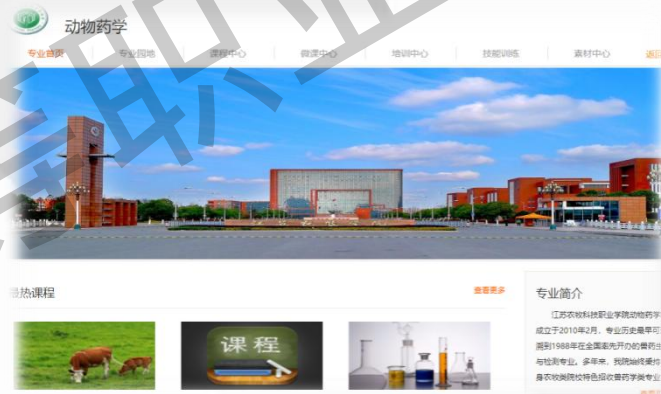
动物药学

专业首页 专业园地 课程中心 微课中心 培训中心 技能训练 素材中心 返回

热课程 查看更多

课 程

专业简介

江苏农牧科技职业学院动物药学 成立于2010年2月，专业历史最早可 溯到1988年在全国率先开办的兽药 与检测专业。多年来，我院始终秉持 身农牧院校特色招收兽药学类专业